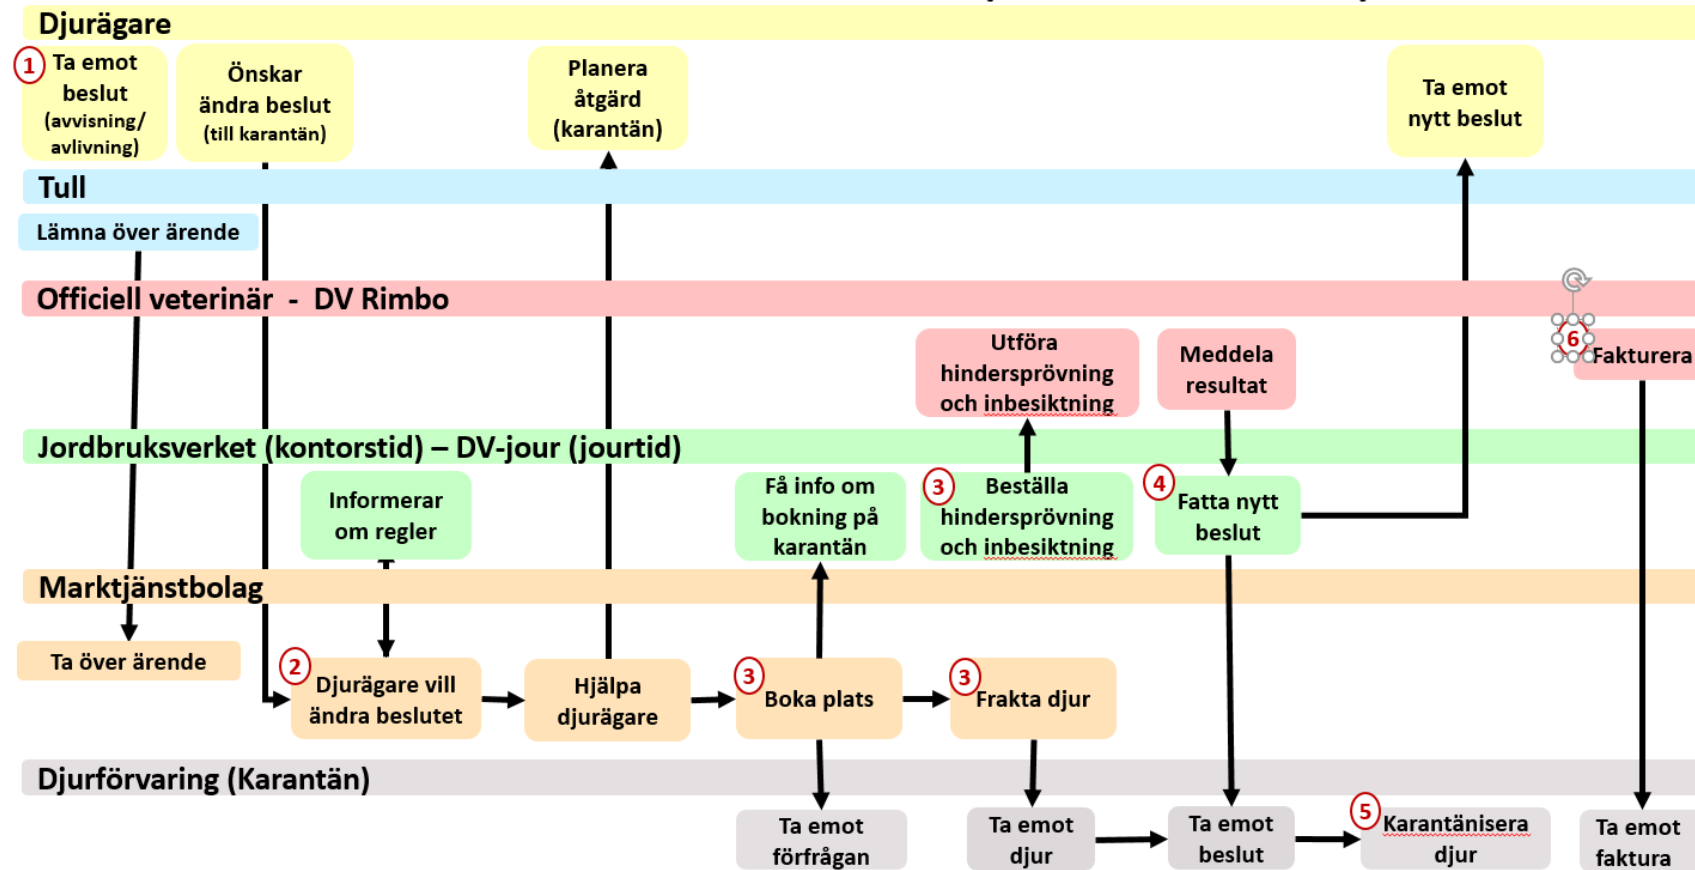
Djurägare

1 Ta emot beslut (avvisning/ avlivning)

Önskar ändra beslut (till karantän)

Planera åtgärd (karantän)

Ta emot nytt beslut

Tull

Lämna över ärende

Officiell veterinär - DV Rimbo

Utföra hindersprövning och inbesiktning

Meddela resultat

6 Fakturera

Jordbruksverket (kontorstid) – DV-jour (jourtid)

Informerar om regler

Få info om bokning på karantän

3 Beställa hindersprövning och inbesiktning

4 Fatta nytt beslut

Marktjänstbolag

Ta över ärende

2 Djurägare vill ändra beslutet

Hjälpa djurägare

3 Boka plats

3 Frakta djur

Djurförvaring (Karantän)

Ta emot förfrågan

Ta emot djur

Ta emot beslut

5 Karantänisera djur

Ta emot faktura